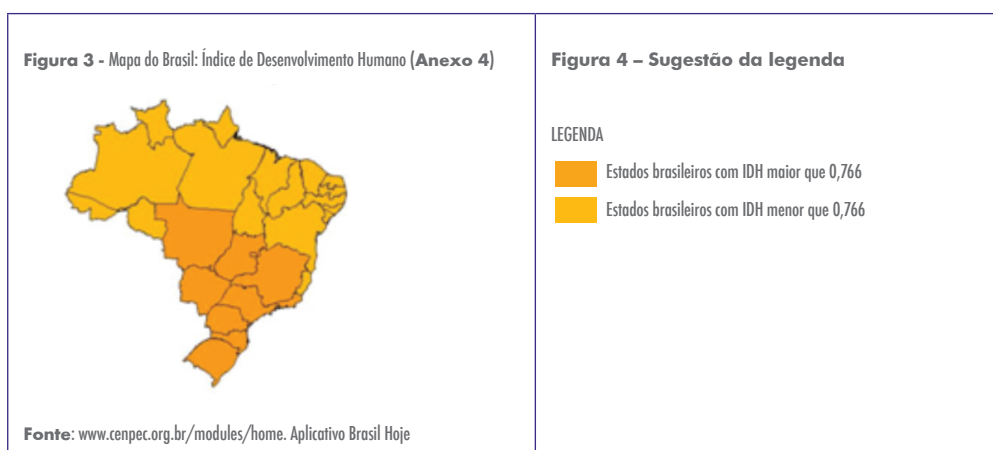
**Figura 3** - Mapa do Brasil: Índice de Desenvolvimento Humano (**Anexo 4**)

**Fonte**: www.cenpec.org.br/modules/home. Aplicativo Brasil Hoje

**Figura 4 – Sugestão da legenda**

LEGENDA

Estados brasileiros com IDH maior que 0,766

Estados brasileiros com IDH menor que 0,766